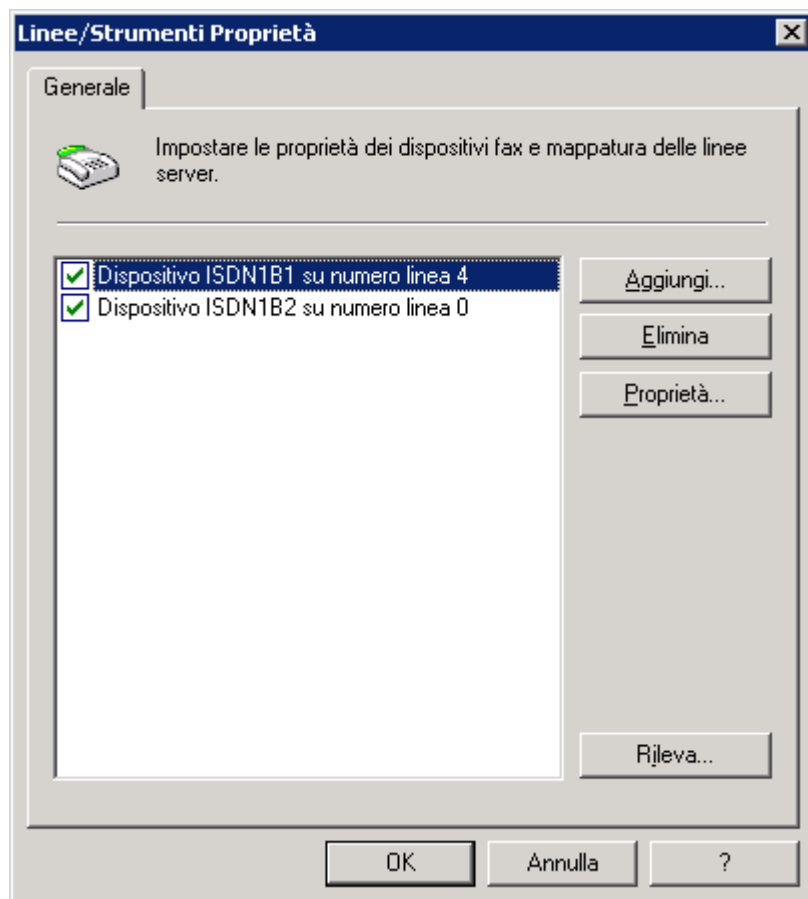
Linee/Strumenti Proprietà

Generale

Impostare le proprietà dei dispositivi fax e mappatura delle linee server.

Dispositivo ISDN1B1 su numero linea 4
Dispositivo ISDN1B2 su numero linea 0

Aggiungi...
Elimina
Proprietà...
Rileva...

OK
Annulla
?